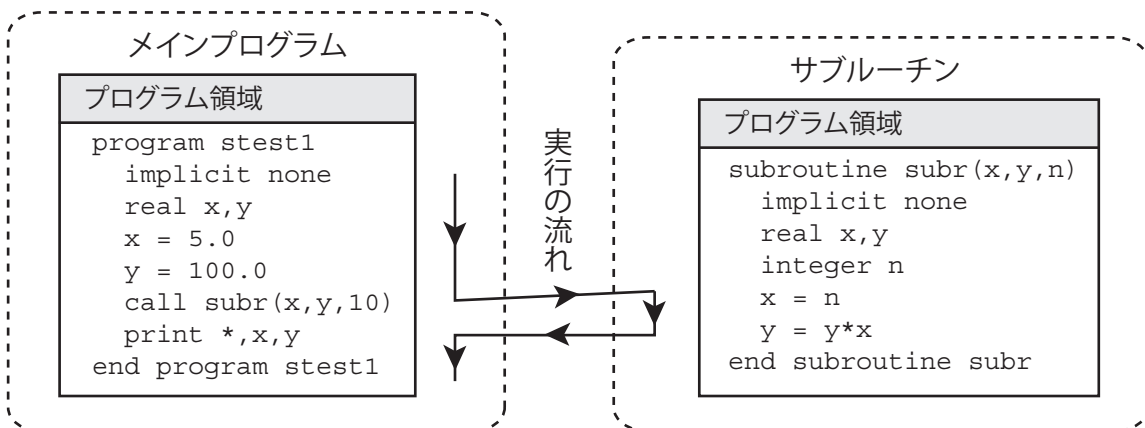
メインプログラム

プログラム領域

program stest1
  implicit none
  real x,y
  x = 5.0
  y = 100.0
  call subr(x,y,10)
  print *,x,y
end program stest1

実行の流れ

サブルーチン

プログラム領域

subroutine subr(x,y,n)
  implicit none
  real x,y
  integer n
  x = n
  y = y*x
end subroutine subr